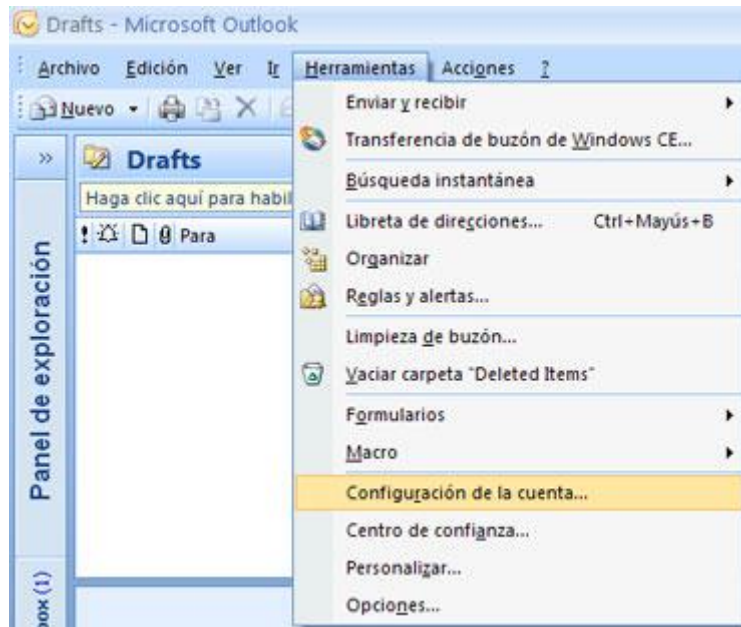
Drafts - Microsoft Outlook

Archivo Edición Ver Ir Herramientas Acciones ?

Nuevo

» Drafts

Haga clic aquí para habil

Para

Panel de exploración

box (1)

Enviar y recibir
Transferencia de buzón de Windows CE...
Búsqueda instantánea
Libreta de direcciones... Ctrl+Mayús+B
Organizar
Reglas y alertas...
Limpieza de buzón...
Vaciar carpeta "Deleted Items"
Formularios
Macro
Configuración de la cuenta...
Centro de confianza...
Personalizar...
Opciones...